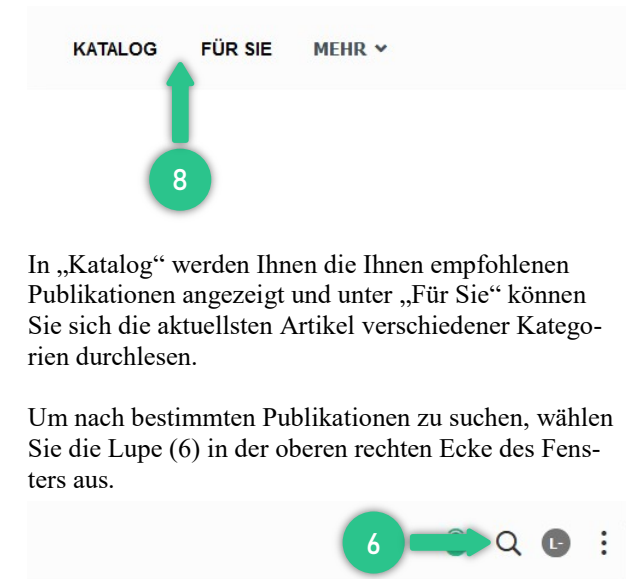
KATALOG FÜR SIE MEHR

8

In „Katalog“ werden Ihnen die Ihnen empfohlenen Publikationen angezeigt und unter „Für Sie“ können Sie sich die aktuellsten Artikel verschiedener Kategorien durchlesen.

Um nach bestimmten Publikationen zu suchen, wählen Sie die Lupe (6) in der oberen rechten Ecke des Fensters aus.

6

L